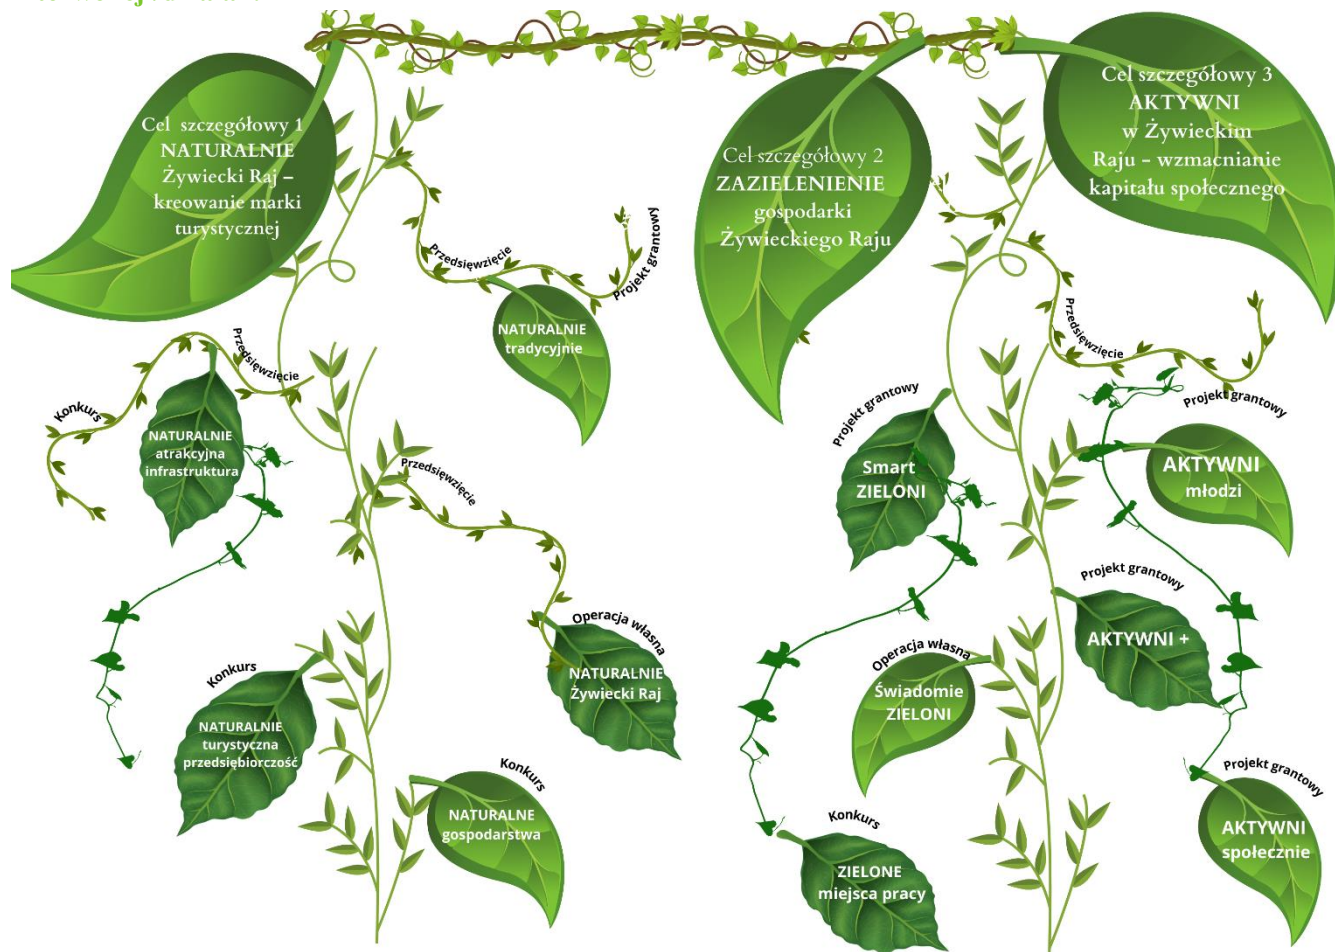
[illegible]

Cel szczegółowy 1 NATURALNIE Żywiecki Raj – kreowanie marki turystycznej

Cel szczegółowy 2 ZAZIELENIENIE gospodarki Żywieckiego Raju

Cel szczegółowy 3 AKTYWNI w Żywieckim Raju - wzmacnianie kapitału społecznego

Przedsięwzięcie

Projekt grantowy

NATURALNIE tradycyjnie

Przedsięwzięcie

Konkurs

NATURALNIE atrakcyjna infrastruktura

Przedsięwzięcie

Operacja własna

NATURALNIE Żywiecki Raj

Konkurs

NATURALNIE turystyczna przedsiębiorczość

Konkurs

NATURALNE gospodarstwa

Przedsięwzięcie

Projekt grantowy

Smart ZIELONI

Projekt grantowy

AKTYWNI młodzi

Projekt grantowy

AKTYWNI +

Operacja własna

Świadomie ZIELONI

Projekt grantowy

AKTYWNI społecznie

Konkurs

ZIELONE miejsca pracy